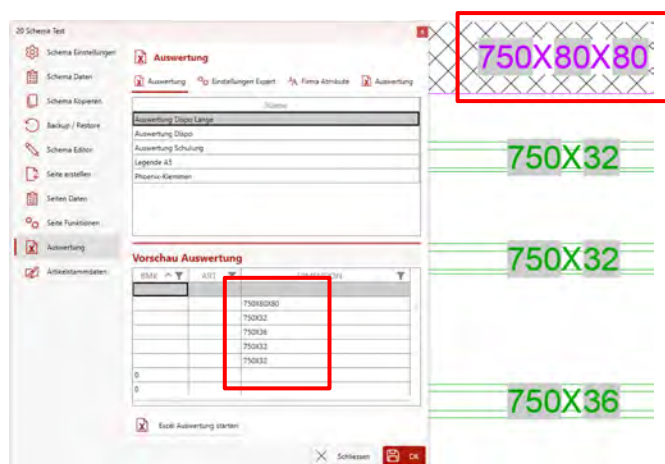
20 Schema Test

Schema Einstellungen
Schema Daten
Schema Kopieren
Backup / Restore
Schema Editor
Seite erstellen
Seiten Daten
Seite Funktionen
Auswertung
Artikelstammdaten

Auswertung

Auswertung | Einstellungen Expert | Firma Attribute | Auswertung

| Name |
|---|
| Auswertung Dispo Lange |
| Auswertung Dispo |
| Auswertung Schulung |
| Legende A3 |
| Phoenix-Klemmen |

Vorschau Auswertung

| BMK | ART | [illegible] |
|---|---|---|
| | | |
| | | 750X80X80 |
| | | 750X32 |
| | | 750X36 |
| | | 750X32 |
| | | 750X32 |
| 0 | | |
| 0 | | |

Excel Auswertung starten

Schliessen | OK

750X80X80

750X32

750X32

750X36